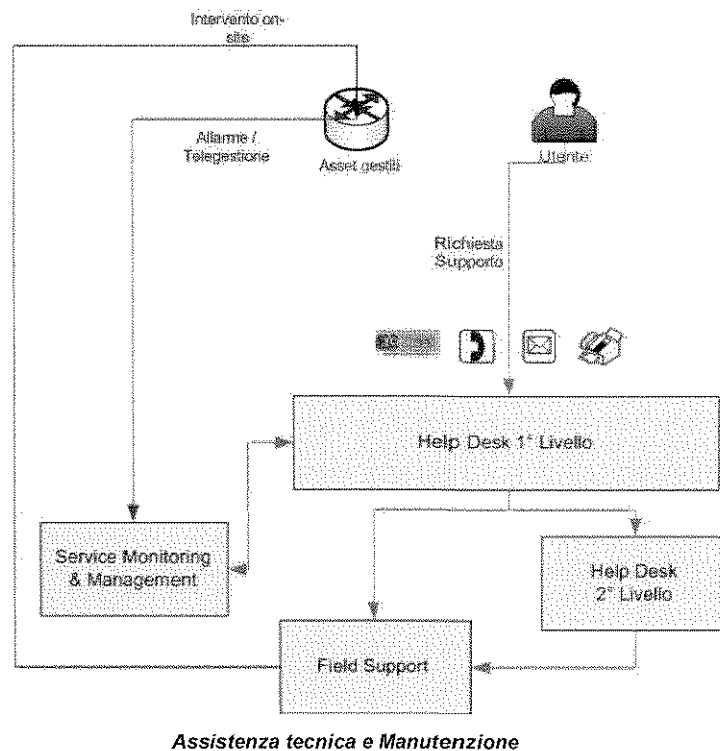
Intervento on-site

Allarme / Telegestione

Asset gestiti

Utente

Richiesta Supporto

Help Desk 1° Livello

Service Monitoring & Management

Help Desk 2° Livello

Field Support

Assistenza tecnica e Manutenzione